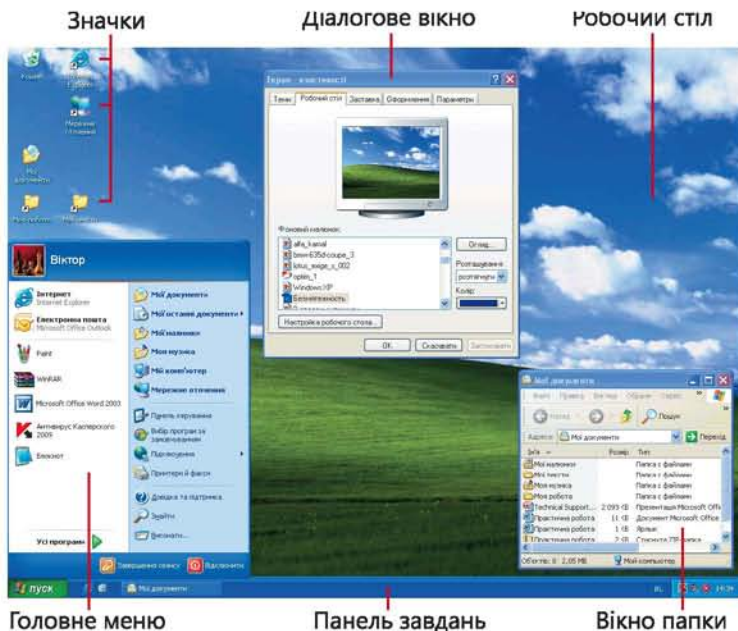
Значки

Діалогове вікно

Робочий стіл

Кошик

Internet Explorer

Мережне оточення

Мої документи

Мій комп'ютер

Властивості: Екран

Теми | Робочий стіл | Заставка | Оформлення | Параметри

Фоновий малюнок:

alfa_kamal

bmw-635d-coupe_3

lotus_exige_s_002

opisis_1

Windows XP

Безмятежность

Огляд...

Розташування:

розтягнути

Колір:

Настройка робочого стола...

OK

Скасувати

Застосувати

Віктор

Інтернет
Internet Explorer

Електронна пошта
Microsoft Office Outlook

Paint

WinRAR

Microsoft Office Word 2003

Антивирус Касперского 2009

Блокнот

Усі програми

Мої документи

Мої останні документи

Мої малюнки

Моя музика

Мій комп'ютер

Мережне оточення

Панель керування

Вибір програм за замовчуванням

Підключення

Принтери й факси

Довідка та підтримка

Знайти

Виконати...

Завершення сеансу

Вимкнути

пуск

Мої документи

Мої документи

Файл Правка Вигляд Обране Сервіс

Назад

Пошук

Адреса Мої документи

Перехід

Ім'я

Розмір

Тип

Мої малюнки

Папка з файлами

Мої тексти

Папка з файлами

Моя музика

Папка з файлами

Моя робота

Папка з файлами

Technical Support...

2 095 КБ

Презентація Microsoft Office

Практична робота

11 КБ

Документ Microsoft Office

Практична робота

1 КБ

Ярлик

Практична робота

2 КБ

Стиснута ZIP-папка

Об'єктів: 8

2,05 МБ

Мій комп'ютер

14:39

Головне меню

Панель завдань

Вікно папки